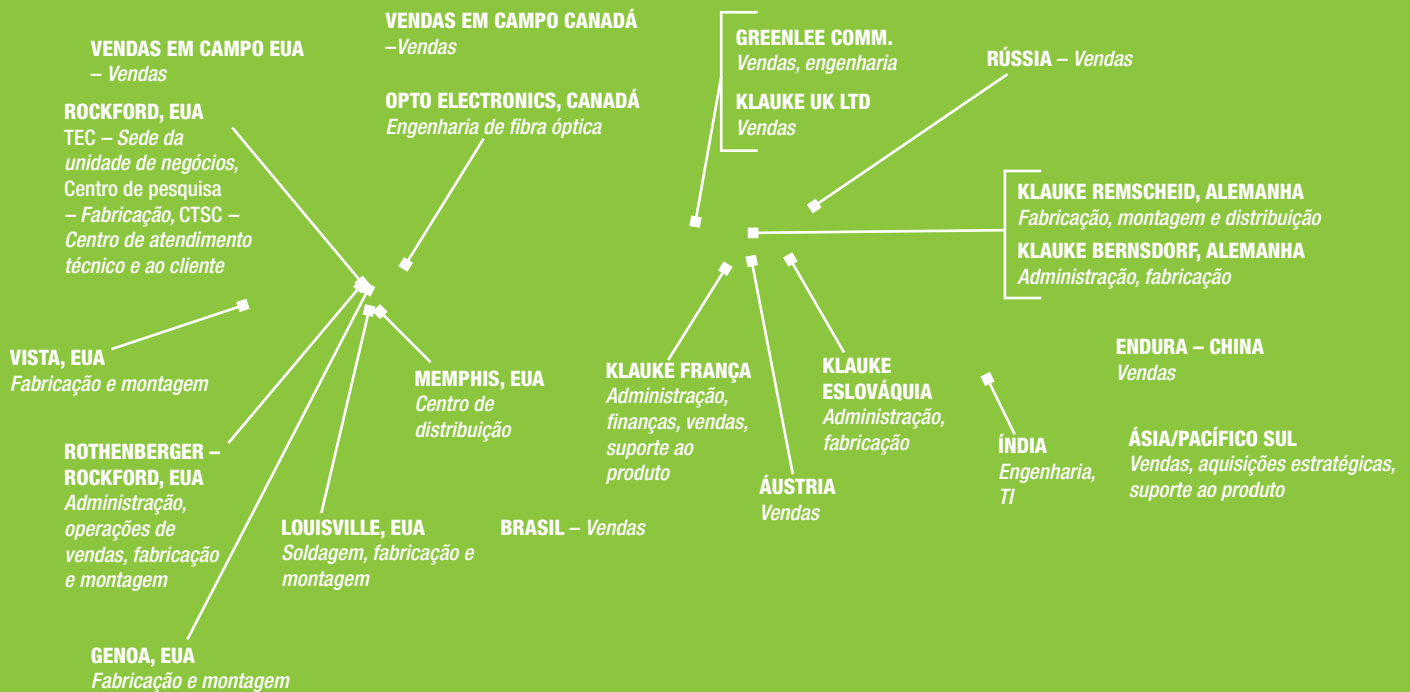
VENDAS EM CAMPO EUA
– Vendas

ROCKFORD, EUA
TEC – Sede da unidade de negócios, Centro de pesquisa – Fabricação, CTSC – Centro de atendimento técnico e ao cliente

VISTA, EUA
Fabricação e montagem

ROTHENBERGER – ROCKFORD, EUA
Administração, operações de vendas, fabricação e montagem

GENOA, EUA
Fabricação e montagem

VENDAS EM CAMPO CANADÁ
–Vendas

OPTO ELECTRONICS, CANADÁ
Engenharia de fibra óptica

MEMPHIS, EUA
Centro de distribuição

LOUISVILLE, EUA
Soldagem, fabricação e montagem

BRASIL – Vendas

GREENLEE COMM.
Vendas, engenharia

KLAUKE UK LTD
Vendas

RÚSSIA – Vendas

KLAUKE REMSCHEID, ALEMANHA
Fabricação, montagem e distribuição

KLAUKE BERNSDORF, ALEMANHA
Administração, fabricação

KLAUKE FRANÇA
Administração, finanças, vendas, suporte ao produto

ÁUSTRIA
Vendas

KLAUKE ESLOVÁQUIA
Administração, fabricação

ENDURA – CHINA
Vendas

ÍNDIA
Engenharia, TI

ÁSIA/PACÍFICO SUL
Vendas, aquisições estratégicas, suporte ao produto